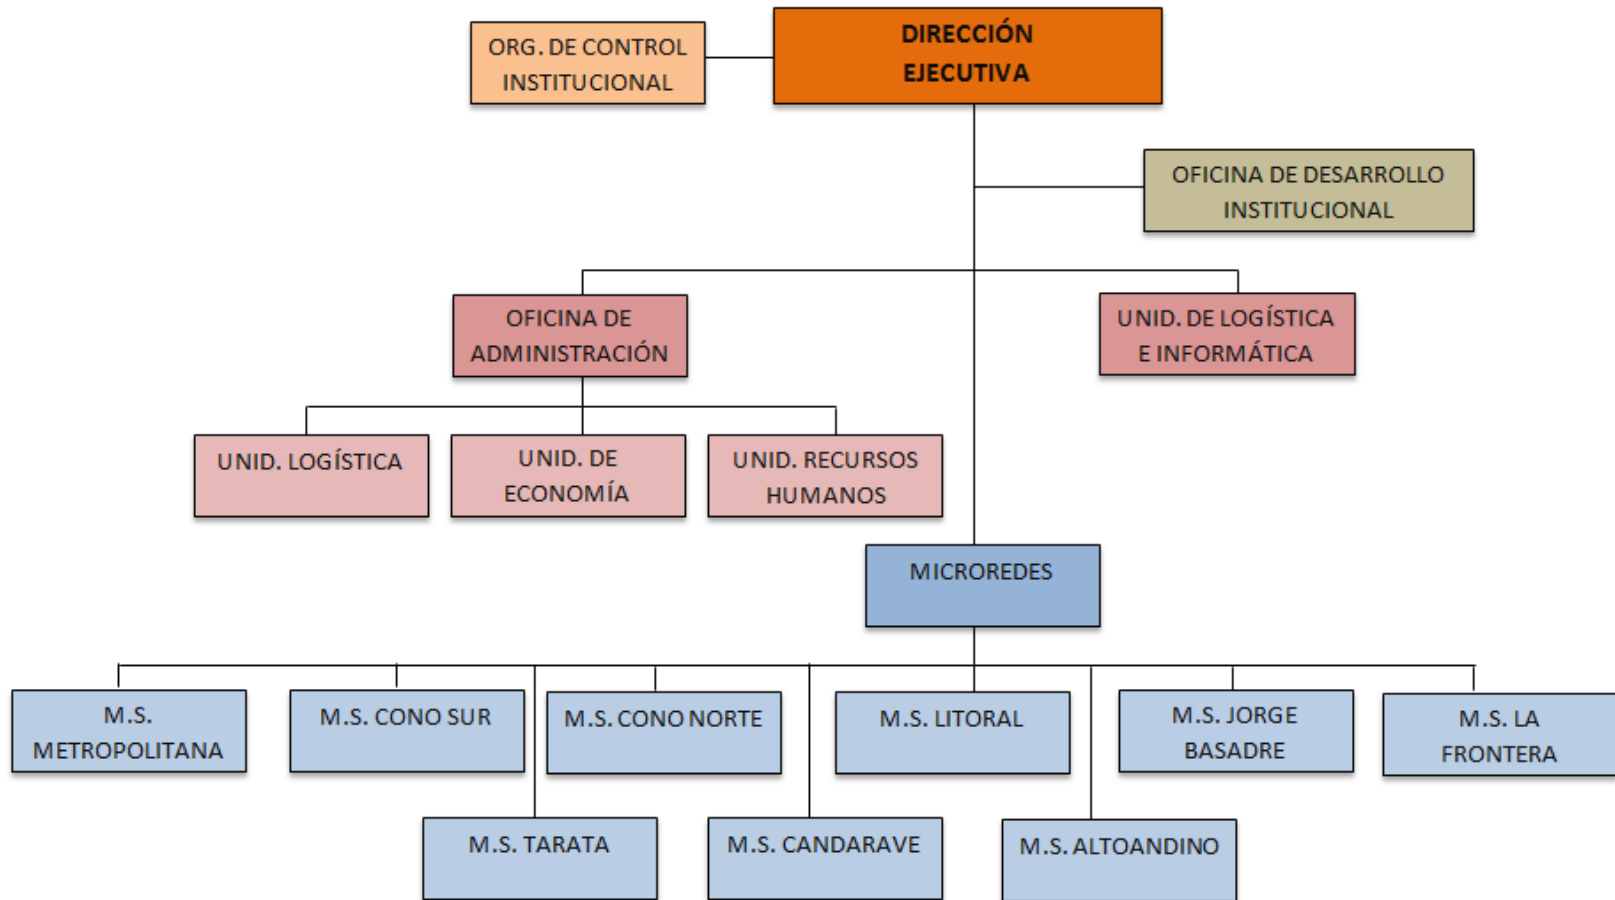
DIRECCIÓN EJECUTIVA

ORG. DE CONTROL INSTITUCIONAL

OFICINA DE DESARROLLO INSTITUCIONAL

OFICINA DE ADMINISTRACIÓN

UNID. DE LOGÍSTICA E INFORMÁTICA

UNID. LOGÍSTICA

UNID. DE ECONOMÍA

UNID. RECURSOS HUMANOS

MICROREDES

M.S. METROPOLITANA

M.S. CONO SUR

M.S. CONO NORTE

M.S. LITORAL

M.S. JORGE BASADRE

M.S. LA FRONTERA

M.S. TARATA

M.S. CANDARAVE

M.S. ALTOANDINO